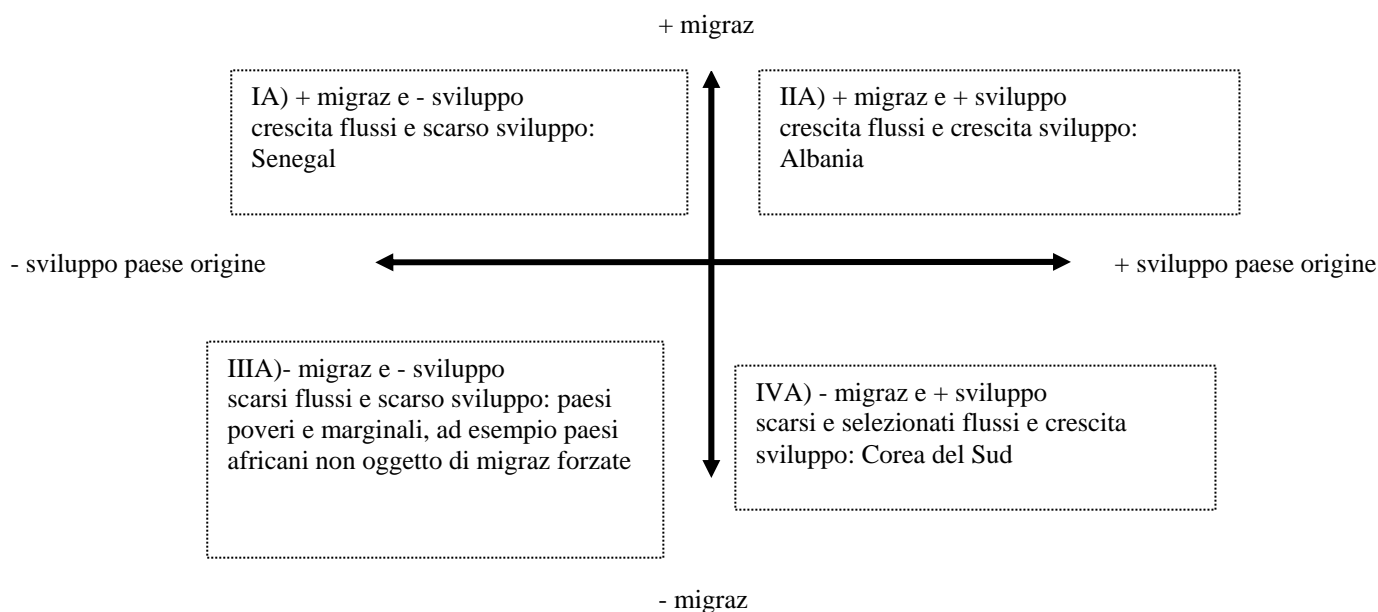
+ migraz

IA) + migraz e - sviluppo
crescita flussi e scarso sviluppo:
Senegal

IIA) + migraz e + sviluppo
crescita flussi e crescita sviluppo:
Albania

- sviluppo paese origine

+ sviluppo paese origine

IIIA)- migraz e - sviluppo
scarsi flussi e scarso sviluppo: paesi poveri e marginali, ad esempio paesi africani non oggetto di migraz forzate

IVA) - migraz e + sviluppo
scarsi e selezionati flussi e crescita sviluppo: Corea del Sud

- migraz